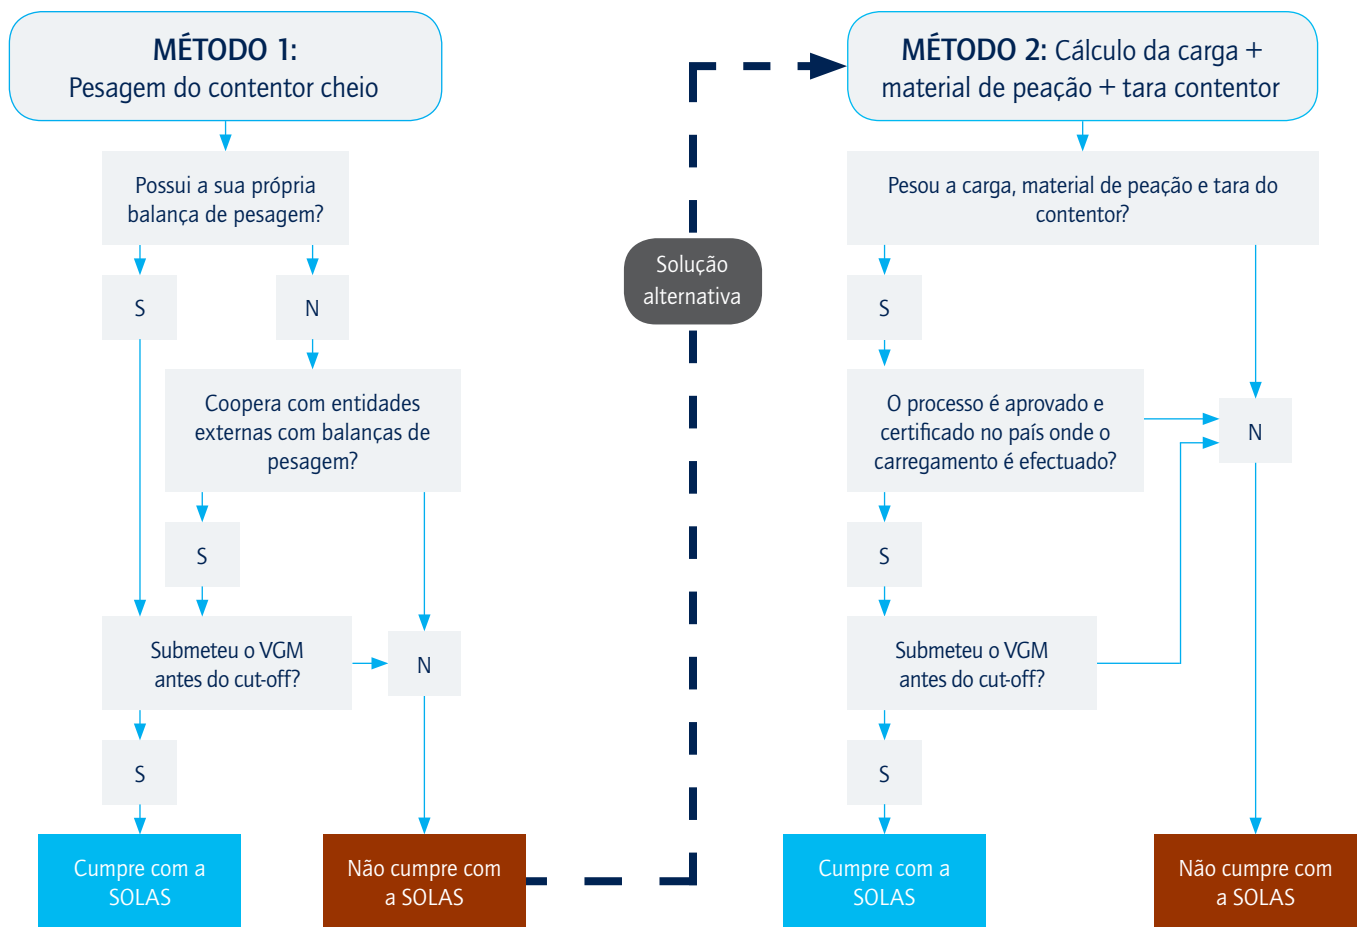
MÉTODO 1:
Pesagem do contentor cheio

Possui a sua própria balança de pesagem?

S

N

Coopera com entidades externas com balanças de pesagem?

S

Submeteu o VGM antes do cut-off?

N

S

Cumpre com a SOLAS

Não cumpre com a SOLAS

Solução alternativa

MÉTODO 2: Cálculo da carga + material de peação + tara contentor

Pesou a carga, material de peação e tara do contentor?

S

O processo é aprovado e certificado no país onde o carregamento é efectuado?

N

S

Submeteu o VGM antes do cut-off?

S

Cumpre com a SOLAS

Não cumpre com a SOLAS